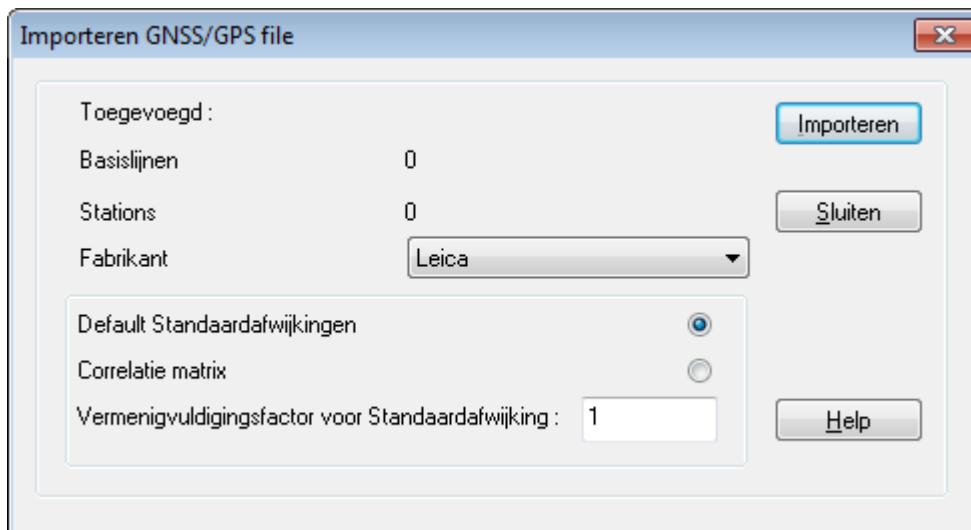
Importeren GNSS/GPS file

Toegevoegd :

Importeren

Basislijnen 0

Stations 0

Sluiten

Fabrikant Leica

Default Standaardafwijkingen

Correlatie matrix

Vermenigvuldigingsfactor voor Standaardafwijking : 1

Help